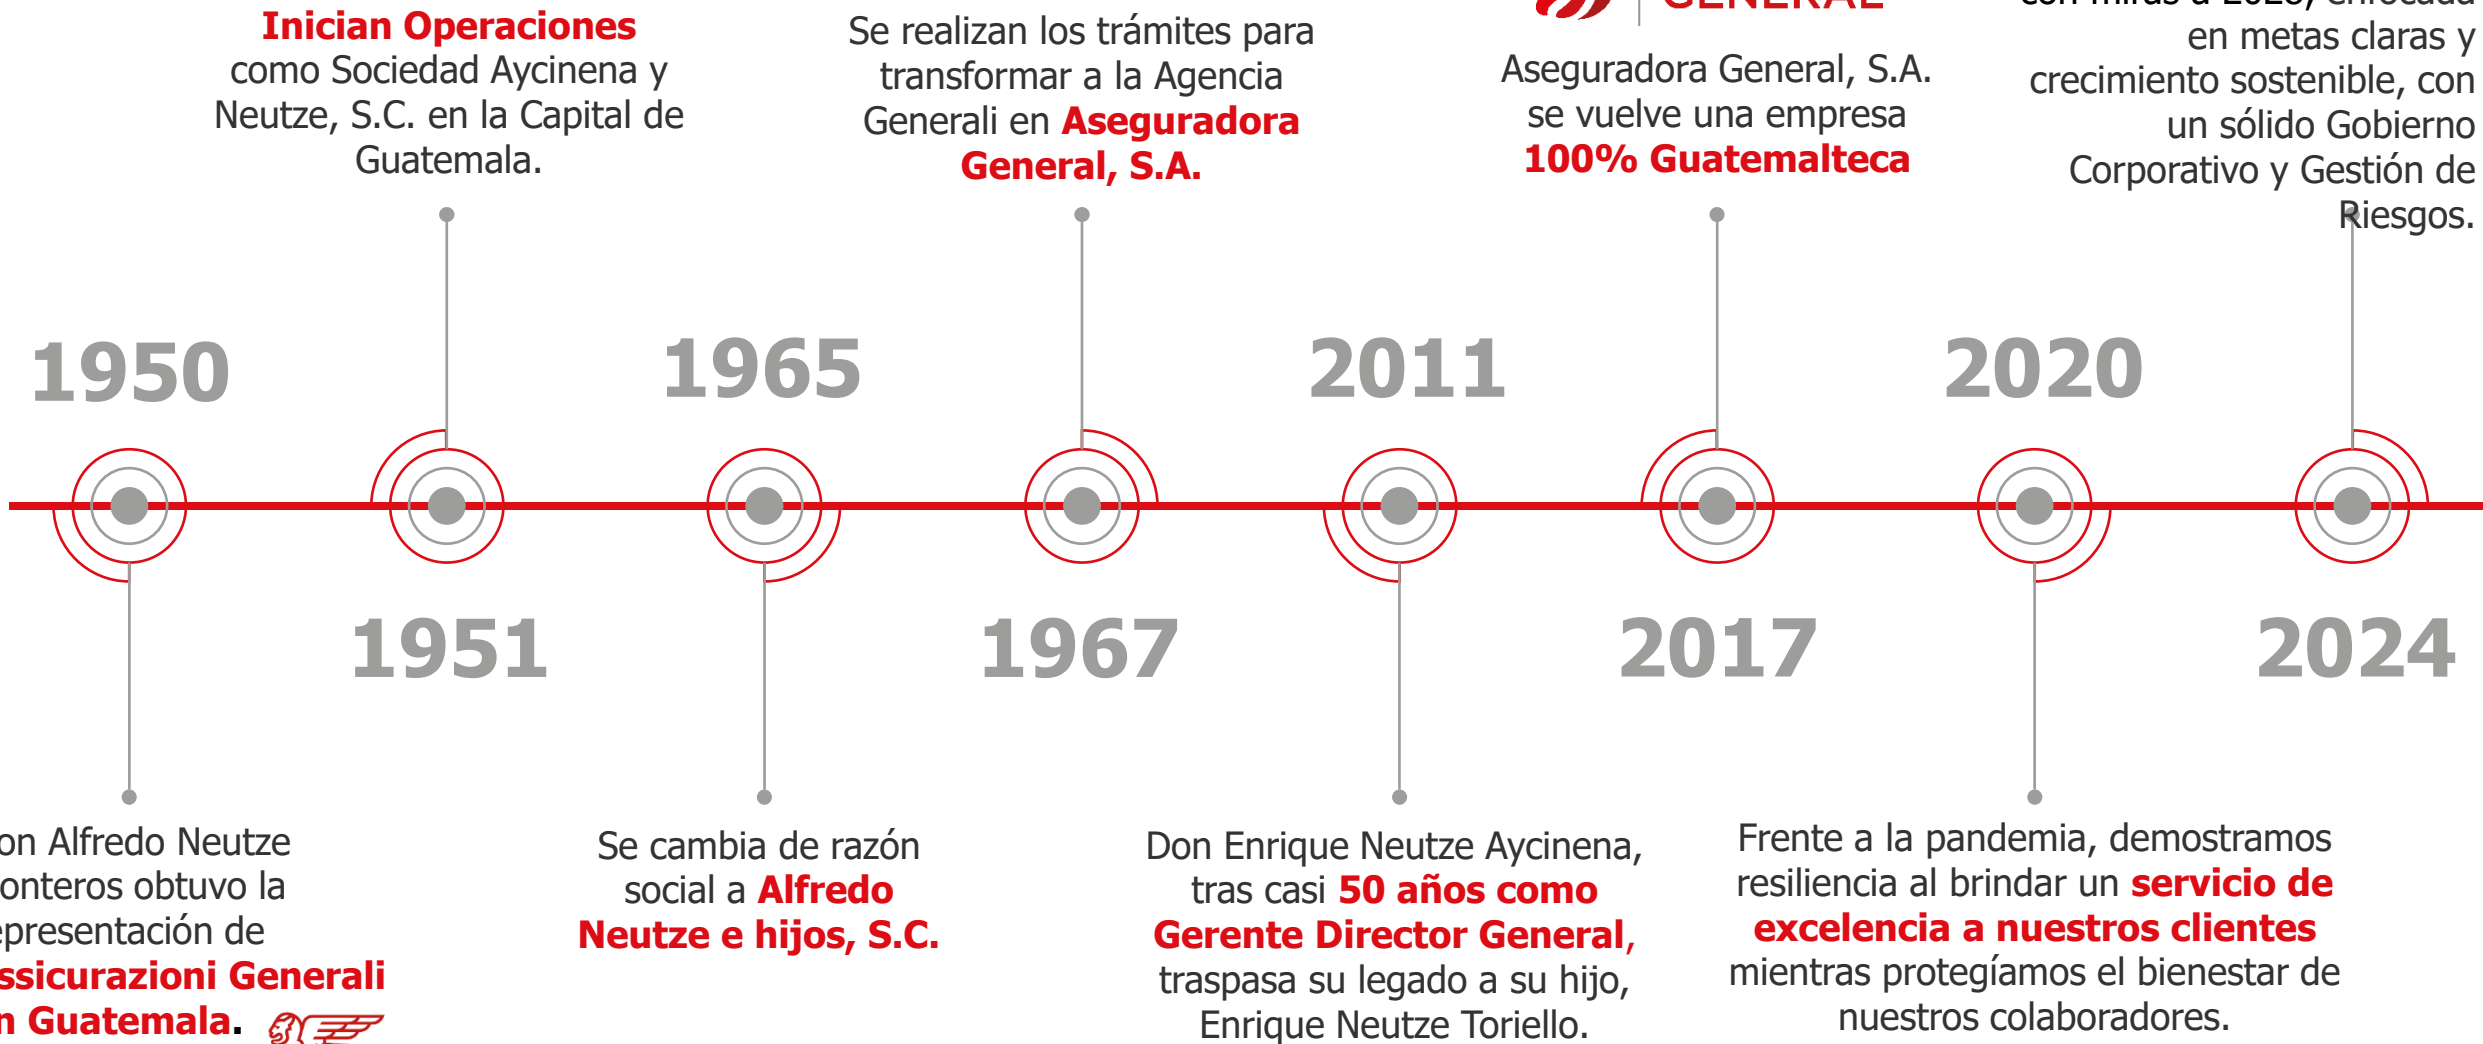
Inician Operaciones como Sociedad Aycinena y Neutze, S.C. en la Capital de Guatemala.

Se realizan los trámites para transformar a la Agencia Generali en Aseguradora General, S.A.

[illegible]

Aseguradora General, S.A. se vuelve una empresa 100% Guatemalteca

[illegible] en metas claras y crecimiento sostenible, con un sólido Gobierno Corporativo y Gestión de Riesgos.

1950

1965

2011

2020

1951

1967

2017

2024

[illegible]on Alfredo Neutze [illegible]onteros obtuvo la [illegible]epresentación de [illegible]ssicurazioni Generali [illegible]n Guatemala.

Se cambia de razón social a Alfredo Neutze e hijos, S.C.

Don Enrique Neutze Aycinena, tras casi 50 años como Gerente Director General, traspasa su legado a su hijo, Enrique Neutze Toriello.

Frente a la pandemia, demostramos resiliencia al brindar un servicio de excelencia a nuestros clientes mientras protegíamos el bienestar de nuestros colaboradores.